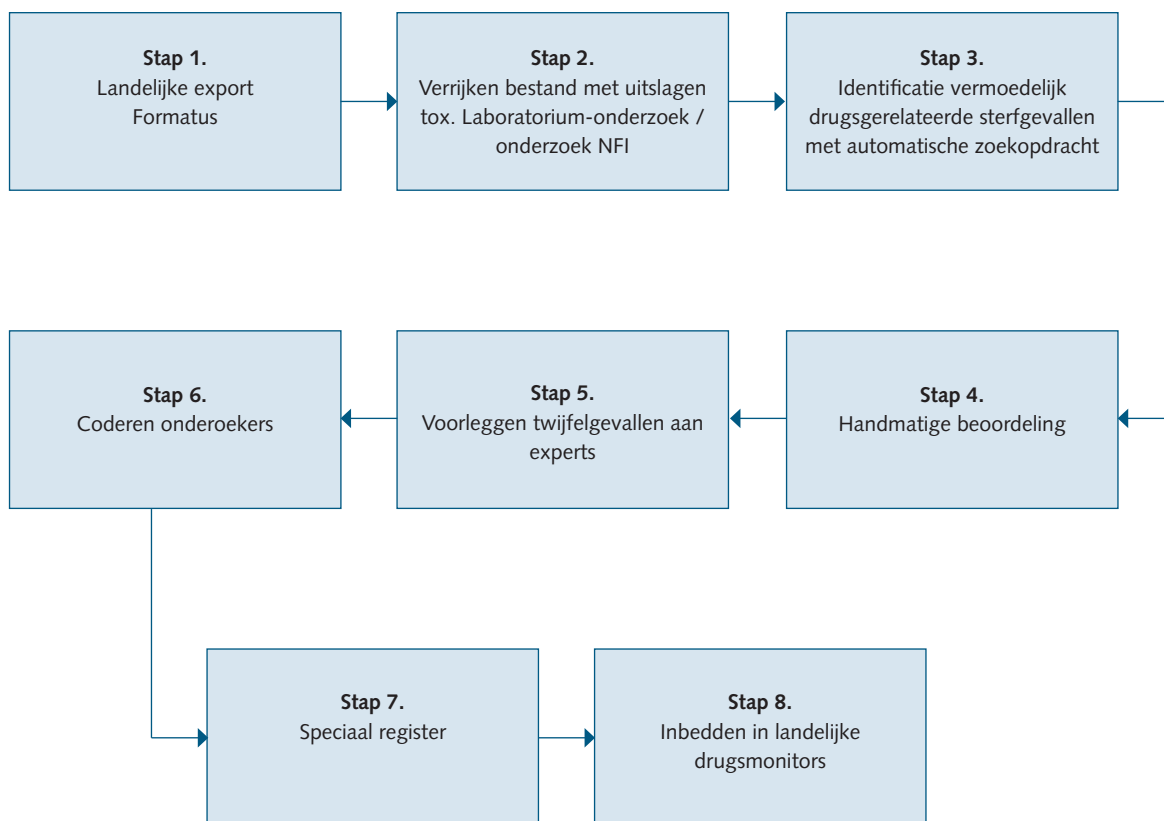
**Stap 1.**
Landelijke export Formatus

**Stap 2.**
Verrijken bestand met uitslagen tox. Laboratorium-onderzoek / onderzoek NFI

**Stap 3.**
Identificatie vermoedelijk drugsgerelateerde sterfgevallen met automatische zoekopdracht

**Stap 4.**
Handmatige beoordeling

**Stap 5.**
Voorleggen twijfelgevallen aan experts

**Stap 6.**
Coderen onderoekers

**Stap 7.**
Speciaal register

**Stap 8.**
Inbedden in landelijke drugsmonitors